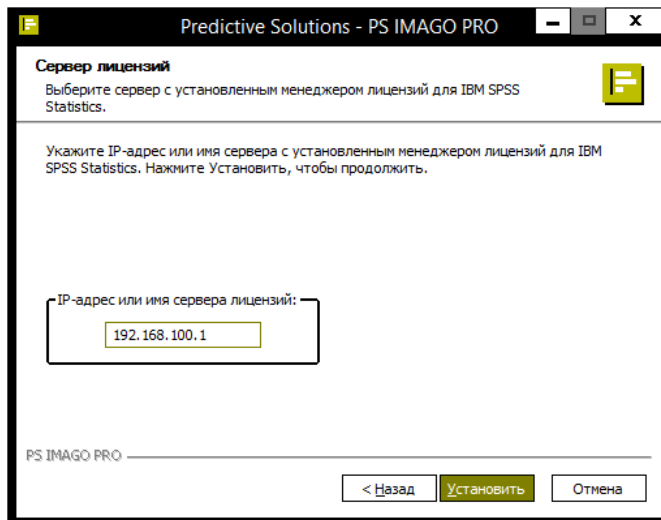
Predictive Solutions - PS IMAGO PRO

Сервер лицензий

Выберите сервер с установленным менеджером лицензий для IBM SPSS Statistics.

Укажите IP-адрес или имя сервера с установленным менеджером лицензий для IBM SPSS Statistics. Нажмите Установить, чтобы продолжить.

IP-адрес или имя сервера лицензий:

192.168.100.1

PS IMAGO PRO

< Назад

Установить

Отмена